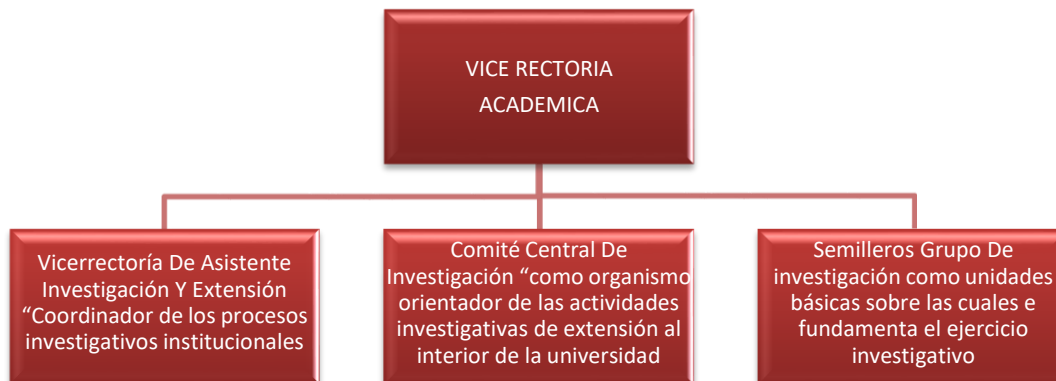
VICE RECTORIA ACADEMICA

Vicerrectoría De Asistente Investigación Y Extensión "Coordinador de los procesos investigativos institucionales

Comité Central De Investigación "como organismo orientador de las actividades investigativas de extensión al interior de la universidad

Semilleros Grupo De investigación como unidades básicas sobre las cuales e fundamenta el ejercicio investigativo